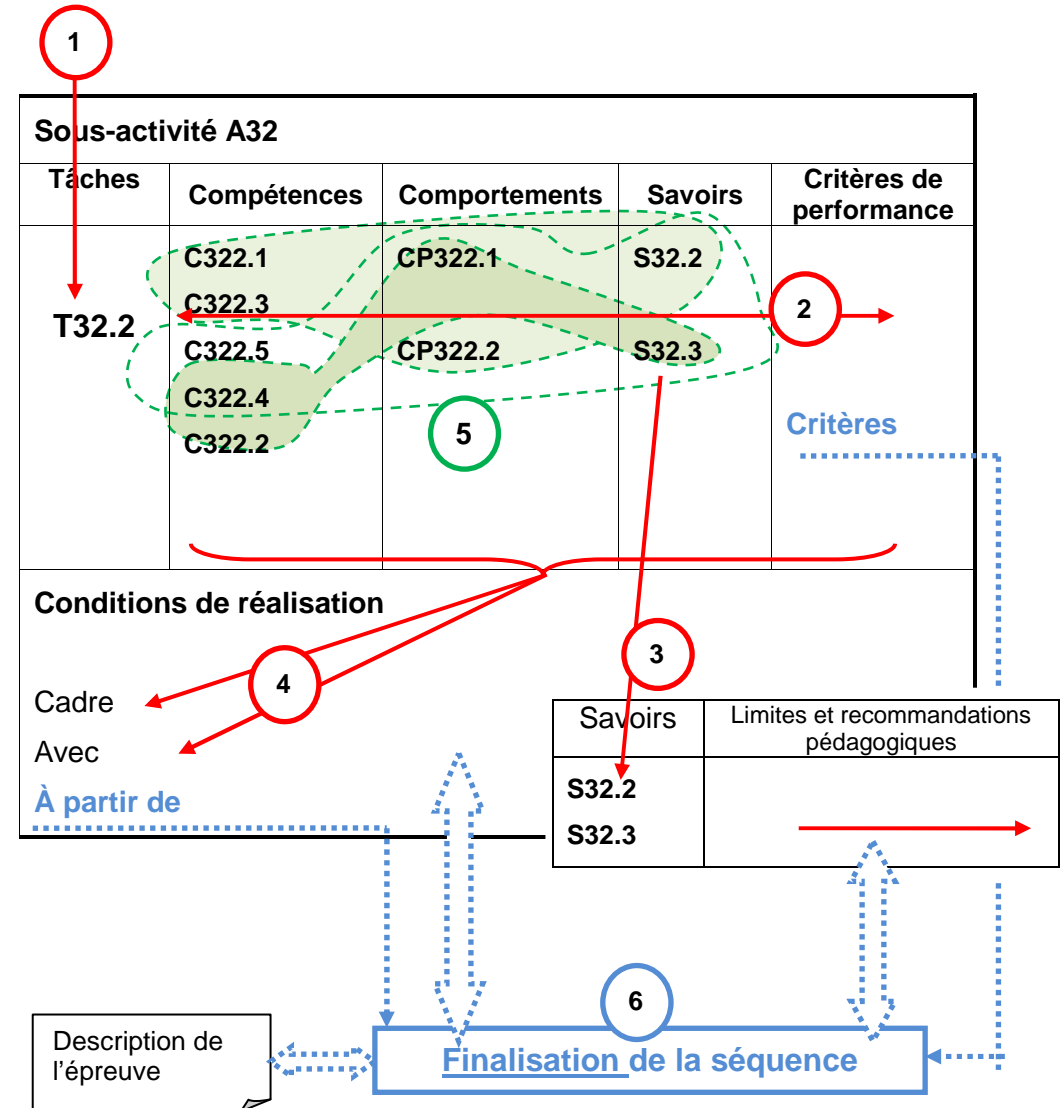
1

Sous-activité A32

| Tâches | Compétences | Comportements | Savoirs | Critères de performance |
|---|---|---|---|---|
| T32.2 | C322.1 C322.3 C322.5 C322.4 C322.2 | CP322.1 CP322.2 | S32.2 S32.3 | Critères |

2

5

Conditions de réalisation

Cadre

Avec

À partir de

4

3

| Savoirs | Limites et recommandations pédagogiques |
|---|---|
| S32.2 S32.3 | |

6

Description de l'épreuve

Finalisation de la séquence